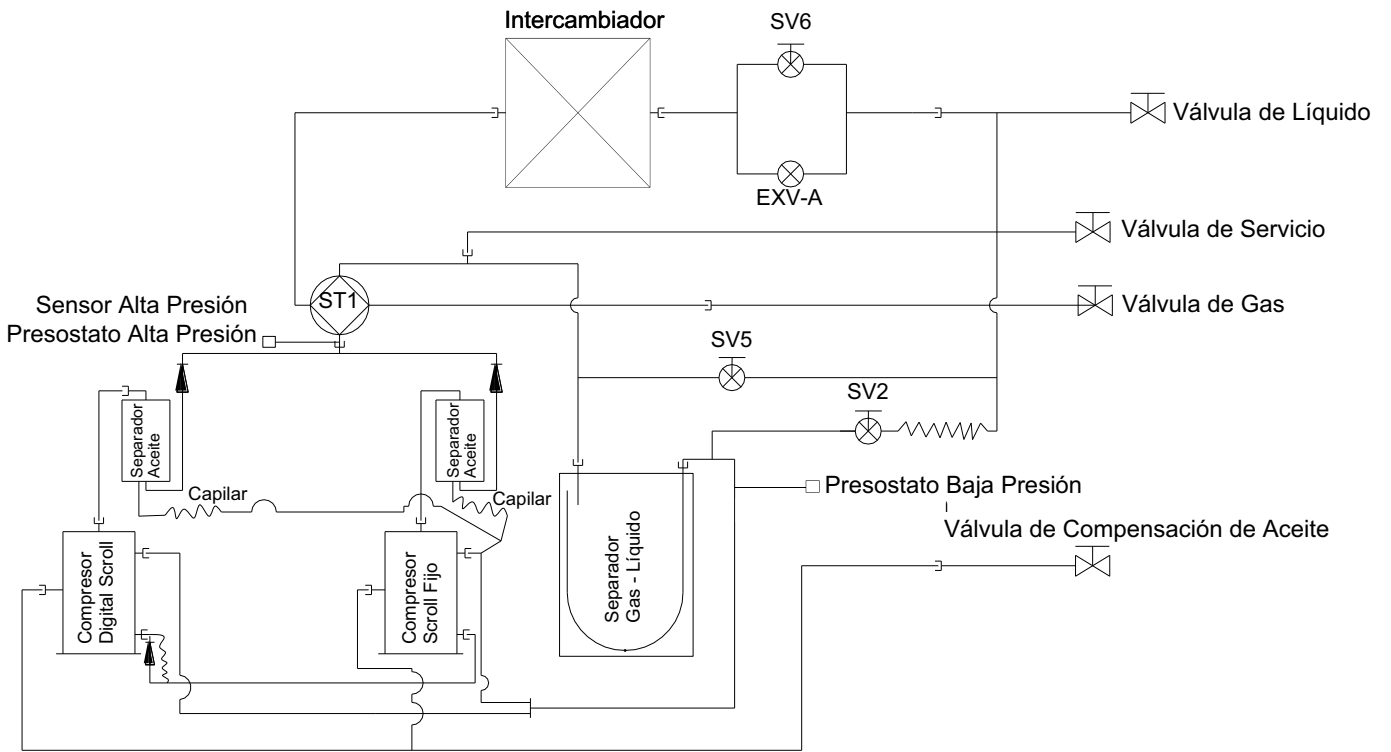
Intercambiador

SV6

EXV-A

Válvula de Líquido

Válvula de Servicio

Sensor Alta Presión
Presostato Alta Presión

ST1

Válvula de Gas

SV5

SV2

Separador Aceite

Separador Aceite

Capilar

Capilar

Presostato Baja Presión

Válvula de Compensación de Aceite

Compresor Digital Scroll

Compresor Scroll Fijo

Separador Gas - Líquido